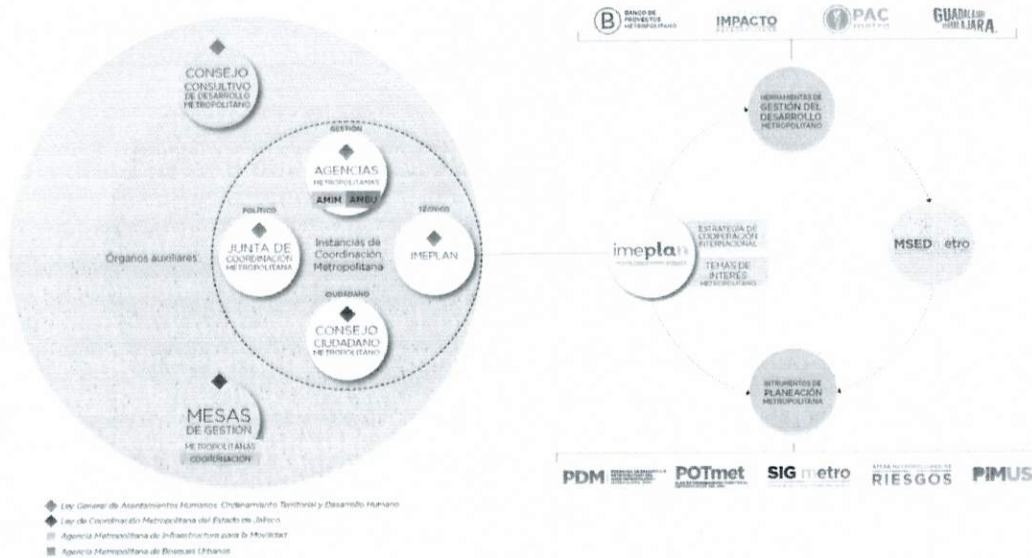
CONSEJO CONSULTIVO DE DESARROLLO METROPOLITANO

GESTIÓN

AGENCIAS METROPOLITANAS

AMIM AMBU

POLÍTICO

TÉCNICO

Órganos auxiliares:

JUNTA DE COORDINACIÓN METROPOLITANA

Instancias de Coordinación Metropolitana

IMEPLAN

CIUDADANO

CONSEJO CIUDADANO METROPOLITANO

MESAS DE GESTIÓN METROPOLITANAS

COORDINACIÓN

Ley General de Asentamientos Humanos, Ordenamiento Territorial y Desarrollo Humano

Ley de Coordinación Metropolitana del Estado de Jalisco

Agencia Metropolitana de Infraestructura para la Movilidad

Agencia Metropolitana de Bosques Urbanos

BANCO DE PROYECTOS METROPOLITANO

IMPACTO

PAC

GUADALAJARA

HERRAMIENTAS DE GESTIÓN DEL DESARROLLO METROPOLITANO

imeplan

ESTRATEGIA DE COOPERACIÓN INTERNACIONAL

TEMAS DE INTERÉS METROPOLITANO

MSED metro

INSTRUMENTOS DE PLANEACIÓN METROPOLITANA

PDM

POTmet

SIG metro

RIESGOS

PIMUS